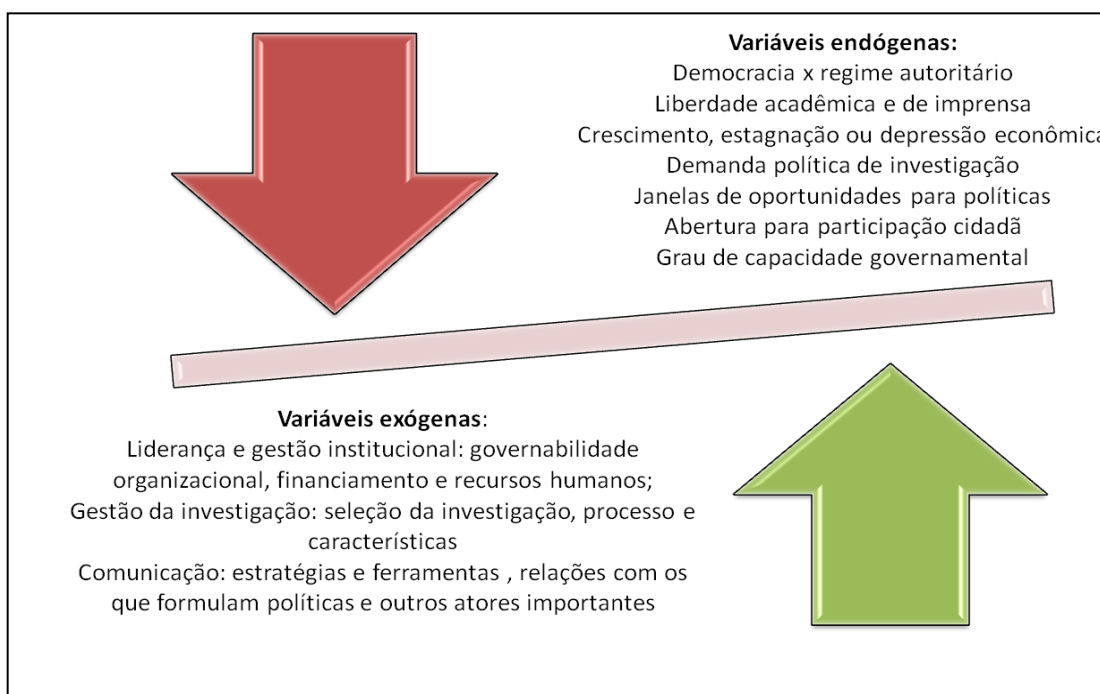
**Variáveis endógenas:**
Democracia x regime autoritário
Liberdade acadêmica e de imprensa
Crescimento, estagnação ou depressão econômica
Demanda política de investigação
Janelas de oportunidades para políticas
Abertura para participação cidadã
Grau de capacidade governamental

**Variáveis exógenas**:
Liderança e gestão institucional: governabilidade organizacional, financiamento e recursos humanos;
Gestão da investigação: seleção da investigação, processo e características
Comunicação: estratégias e ferramentas , relações com os que formulam políticas e outros atores importantes